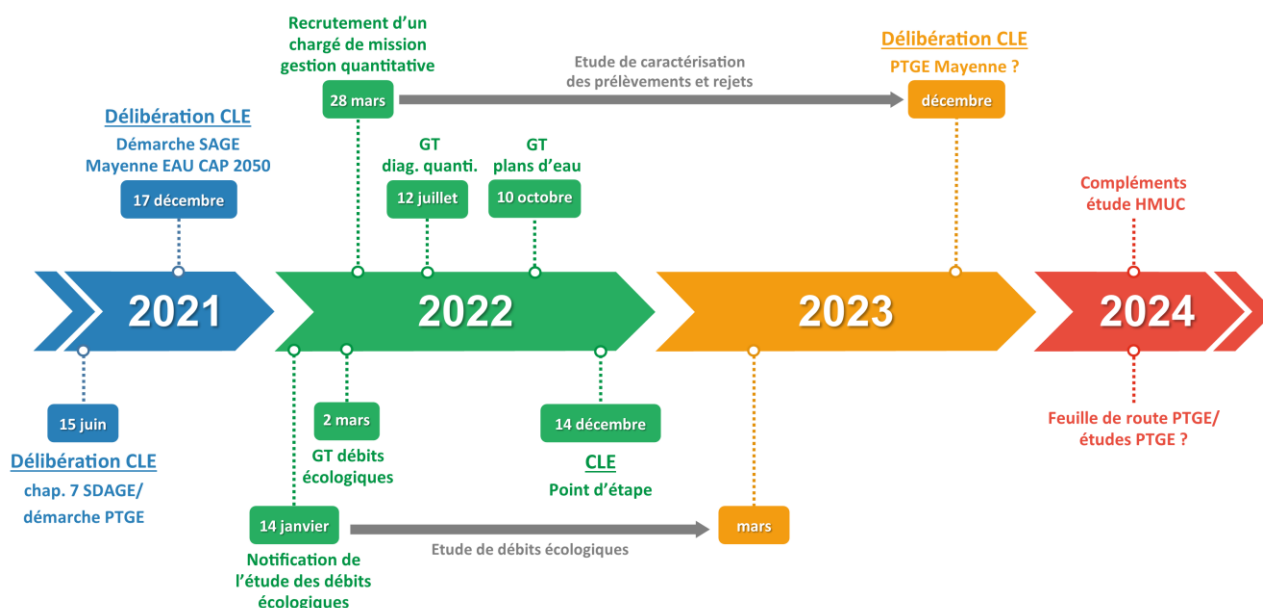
Recrutement d'un chargé de mission gestion quantitative

28 mars

Etude de caractérisation des prélèvements et rejets

Délibération CLE

PTGE Mayenne ?

décembre

Délibération CLE

Démarche SAGE Mayenne EAU CAP 2050

17 décembre

GT diag. quanti.

12 juillet

GT plans d'eau

10 octobre

Compléments étude HMUC

2021

2022

2023

2024

15 juin

Délibération CLE

chap. 7 SDAGE/ démarche PTGE

2 mars

GT débits écologiques

14 décembre

CLE

Point d'étape

Feuille de route PTGE/ études PTGE ?

14 janvier

Notification de l'étude des débits écologiques

Etude de débits écologiques

mars